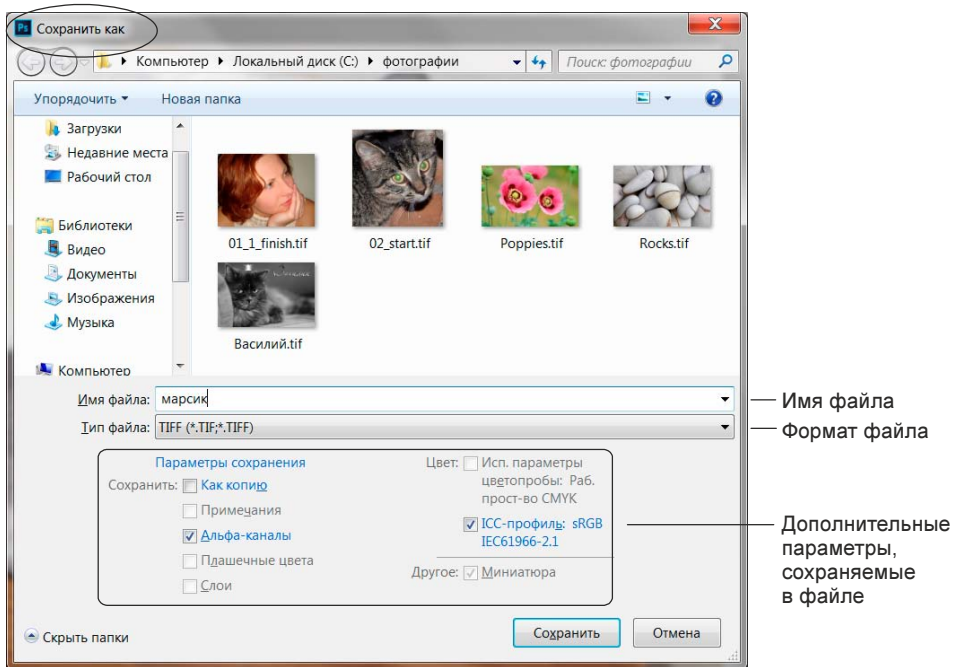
Ps Сохранить как

X

Компьютер ▸ Локальный диск (C:) ▸ фотографии

Поиск: фотографии

Упорядочить ▾

Новая папка

Загрузки
Недавние места
Рабочий стол

Библиотеки
Видео
Документы
Изображения
Музыка

Компьютер

01_1_finish.tif

02_start.tif

Poppies.tif

Rocks.tif

Василий.tif

Имя файла: марсик

Тип файла: TIFF (*.TIF;*.TIFF)

Имя файла

Формат файла

Параметры сохранения

Сохранить: Как копию

Примечания

Альфа-каналы

Плашечные цвета

Слои

Цвет: Исп. параметры цветопробы: Раб. прост-во CMYK

ICC-профиль: sRGB IEC61966-2.1

Другое: Миниатюра

Дополнительные параметры, сохраняемые в файле

Скрыть папки

Сохранить

Отмена